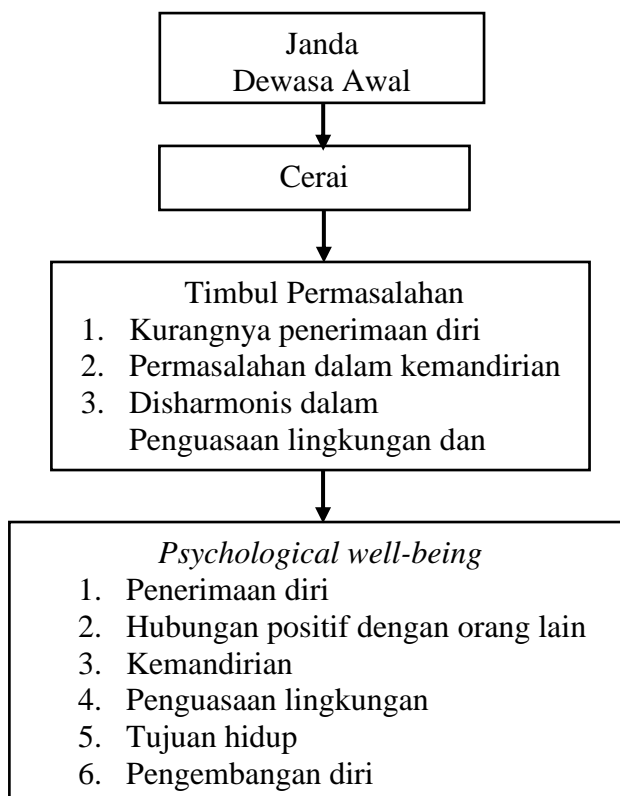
Janda
Dewasa Awal

Cerai

Timbul Permasalahan
1. Kurangnya penerimaan diri
2. Permasalahan dalam kemandirian
3. Disharmonis dalam Penguasaan lingkungan dan

*Psychological well-being*
1. Penerimaan diri
2. Hubungan positif dengan orang lain
3. Kemandirian
4. Penguasaan lingkungan
5. Tujuan hidup
6. Pengembangan diri